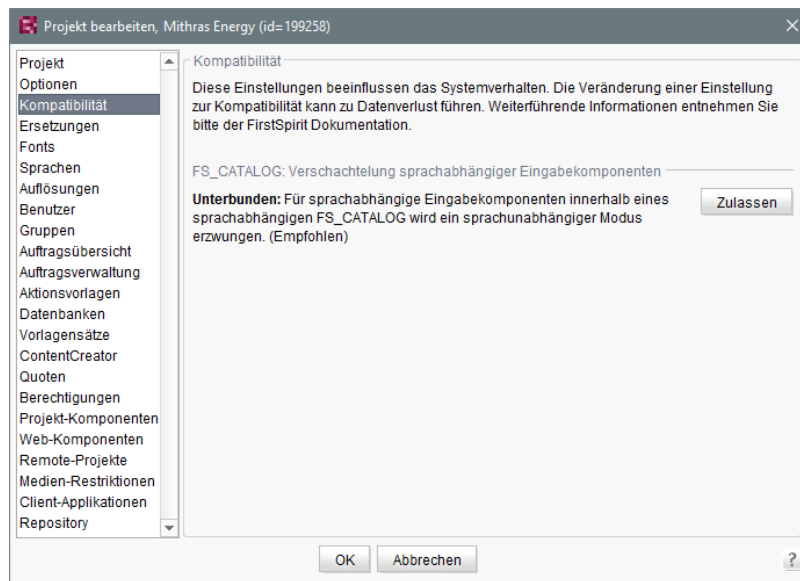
Projekt bearbeiten, Mithras Energy (id=199258)

Projekt
Optionen
Kompatibilität
Ersetzungen
Fonts
Sprachen
Auflösungen
Benutzer
Gruppen
Auftragsübersicht
Auftragsverwaltung
Aktionsvorlagen
Datenbanken
Vorlagensätze
ContentCreator
Quoten
Berechtigungen
Projekt-Komponenten
Web-Komponenten
Remote-Projekte
Medien-Restriktionen
Client-Applikationen
Repository

Kompatibilität

Diese Einstellungen beeinflussen das Systemverhalten. Die Veränderung einer Einstellung zur Kompatibilität kann zu Datenverlust führen. Weiterführende Informationen entnehmen Sie bitte der FirstSpirit Dokumentation.

FS_CATALOG: Verschachtelung sprachabhängiger Eingabekomponenten

**Unterbunden:** Für sprachabhängige Eingabekomponenten innerhalb eines sprachabhängigen FS_CATALOG wird ein sprachunabhängiger Modus erzwungen. (Empfohlen)

Zulassen

OK
Abbrechen
?